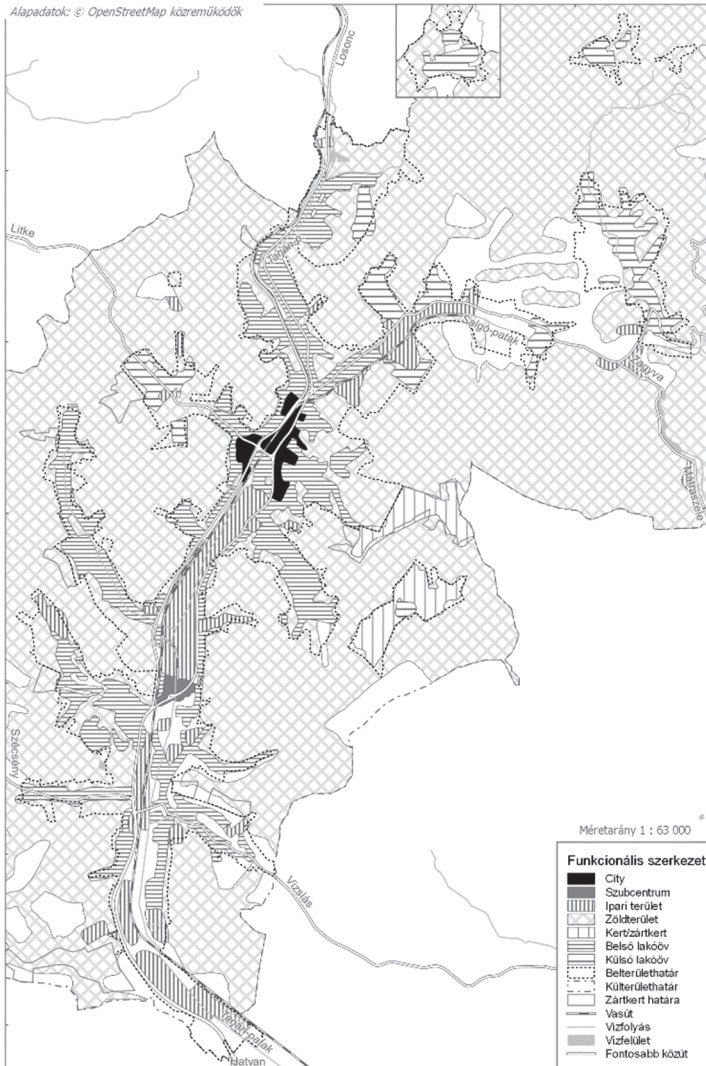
Alapadatok: © OpenStreetMap közreműködők

Losonc

Litke

Tarján

Salgó-patak

Zagyva

Mátraszele

Szécsény

Vizslás

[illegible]-patak

Hatvan

Méretarány 1 : 63 000

Funkcionális szerkezet
City
Szubcentrum
Ipari terület
Zöldterület
Kert/zártkert
Belső lakóöv
Külső lakóöv
Belterülethatár
Külterülethatár
Zártkert határa
Vasút
Vízfolyás
Vízfelület
Fontosabb közút